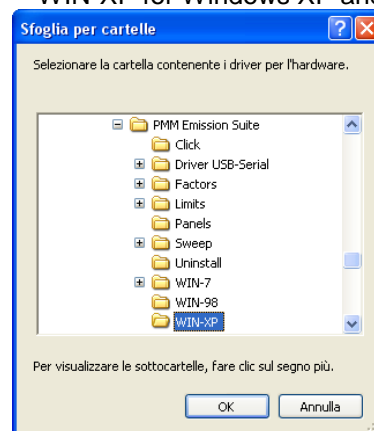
WIN-XP for Windows XP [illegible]

Sfoglia per cartelle

Selezionare la cartella contenente i driver per l'hardware.

PMM Emission Suite
Click
Driver USB-Serial
Factors
Limits
Panels
Sweep
Uninstall
WIN-7
WIN-98
WIN-XP

Per visualizzare le sottocartelle, fare clic sul segno più.

OK
Annulla